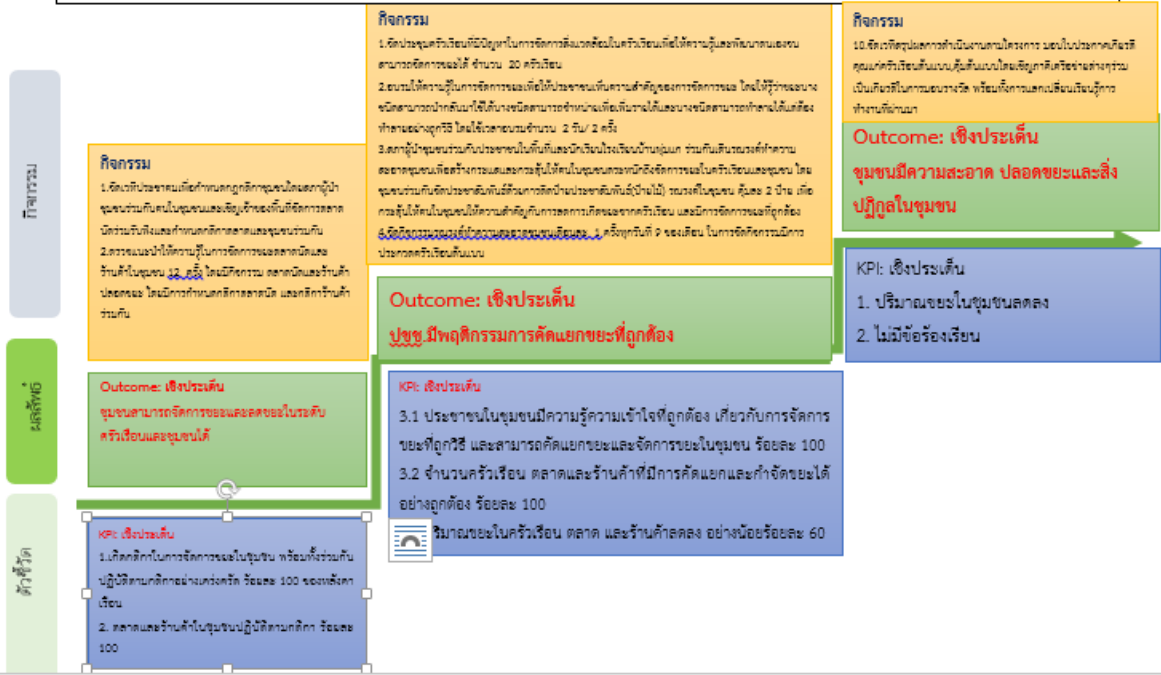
กิจกรรม

ผลลัพธ์

ตัวชี้วัด

กิจกรรม

1.จัดเวทีประชาคมเพื่อกำหนดกฎกติกาชุมชนโดยสภาผู้นำชุมชนร่วมกับคนในชุมชนและเชิญเจ้าของพื้นที่จัดการตลาด นัดร่วมรับฟังและกำหนดกติกาตลาดและชุมชนร่วมกัน

2.ตรวจแนะนำให้ความรู้ในการจัดการขยะตลาดนัดและร้านค้าในชุมชน 12 ครั้ง โดยมีกิจกรรม ตลาดนัดและร้านค้าปลอดขยะ โดยมีการกำหนดกติการตลาดนัด และกติการ้านค้าร่วมกัน

Outcome: เชิงประเด็น

ชุมชนสามารถจัดการขยะและลดขยะในระดับครัวเรือนและชุมชนได้

KPI: เชิงประเด็น

1.เกิดกติกาในการจัดการขยะในชุมชน พร้อมทั้งร่วมกันปฏิบัติตามกติกาอย่างเคร่งครัด ร้อยละ 100 ของหลังคาเรือน

2. ตลาดและร้านค้าในชุมชนปฏิบัติตามกติกา ร้อยละ 100

กิจกรรม

1.จัดประชุมครัวเรือนที่มีปัญหาในการจัดการสิ่งแวดล้อมในครัวเรือนเพื่อให้ความรู้และพัฒนาตนเองจนสามารถจัดการขยะได้ จำนวน 20 ครัวเรือน

2.อบรมให้ความรู้ในการจัดการขยะเพื่อให้ประชาชนเห็นความสำคัญของการจัดการขยะ โดยให้รู้ว่าขยะบางชนิดสามารถนำกลับมาใช้ได้บางชนิดสามารถจำหน่ายเพื่อเพิ่มรายได้และบางชนิดสามารถทำลายได้แต่ต้องทำลายอย่างถูกวิธี โดยใช้เวลาอบรมจำนวน 2 วัน/ 2 ครั้ง

3.สภาผู้นำชุมชนร่วมกับประชาชนในพื้นที่และนักเรียนโรงเรียนบ้าน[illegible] ร่วมกันเดินรณรงค์ทำความสะอาดชุมชนเพื่อสร้างกระแสและกระตุ้นให้คนในชุมชนตระหนักถึงจัดการขยะในครัวเรือนและชุมชน โดยชุมชนร่วมกันจัดประชาสัมพันธ์ด้วยการติดป้ายประชาสัมพันธ์(ป้ายไม้) รณรงค์ในชุมชน คุ้มละ 2 ป้าย เพื่อกระตุ้นให้คนในชุมชนให้ความสำคัญกับการลดการเกิดขยะจากครัวเรือน และมีการจัดการขยะที่ถูกต้อง

4.จัดกิจกรรมรณรงค์ทำความสะอาดชุมชนเดือนละ 1 ครั้งทุกวันที่ 9 ของเดือน ในการจัดกิจกรรมมีการประกวดครัวเรือนต้นแบบ

Outcome: เชิงประเด็น

ปชช.มีพฤติกรรมการคัดแยกขยะที่ถูกต้อง

KPI: เชิงประเด็น

3.1 ประชาชนในชุมชนมีความรู้ความเข้าใจที่ถูกต้อง เกี่ยวกับการจัดการขยะที่ถูกวิธี และสามารถคัดแยกขยะและจัดการขยะในชุมชน ร้อยละ 100

3.2 จำนวนครัวเรือน ตลาดและร้านค้าที่มีการคัดแยกและกำจัดขยะได้อย่างถูกต้อง ร้อยละ 100

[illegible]ริมาณขยะในครัวเรือน ตลาด และร้านค้าลดลง อย่างน้อยร้อยละ 60

กิจกรรม

10.จัดเวทีสรุปผลการดำเนินงานตามโครงการ มอบใบประกาศเกียรติคุณแก่ครัวเรือนต้นแบบ,คุ้มต้นแบบโดยเชิญภาคีเครือข่ายต่างๆร่วมเป็นเกียรติในการมอบรางวัล พร้อมทั้งการแลกเปลี่ยนเรียนรู้การทำงานที่ผ่านมา

Outcome: เชิงประเด็น

ชุมชนมีความสะอาด ปลอดขยะและสิ่งปฏิกูลในชุมชน

KPI: เชิงประเด็น

1. ปริมาณขยะในชุมชนลดลง

2. ไม่มีข้อร้องเรียน